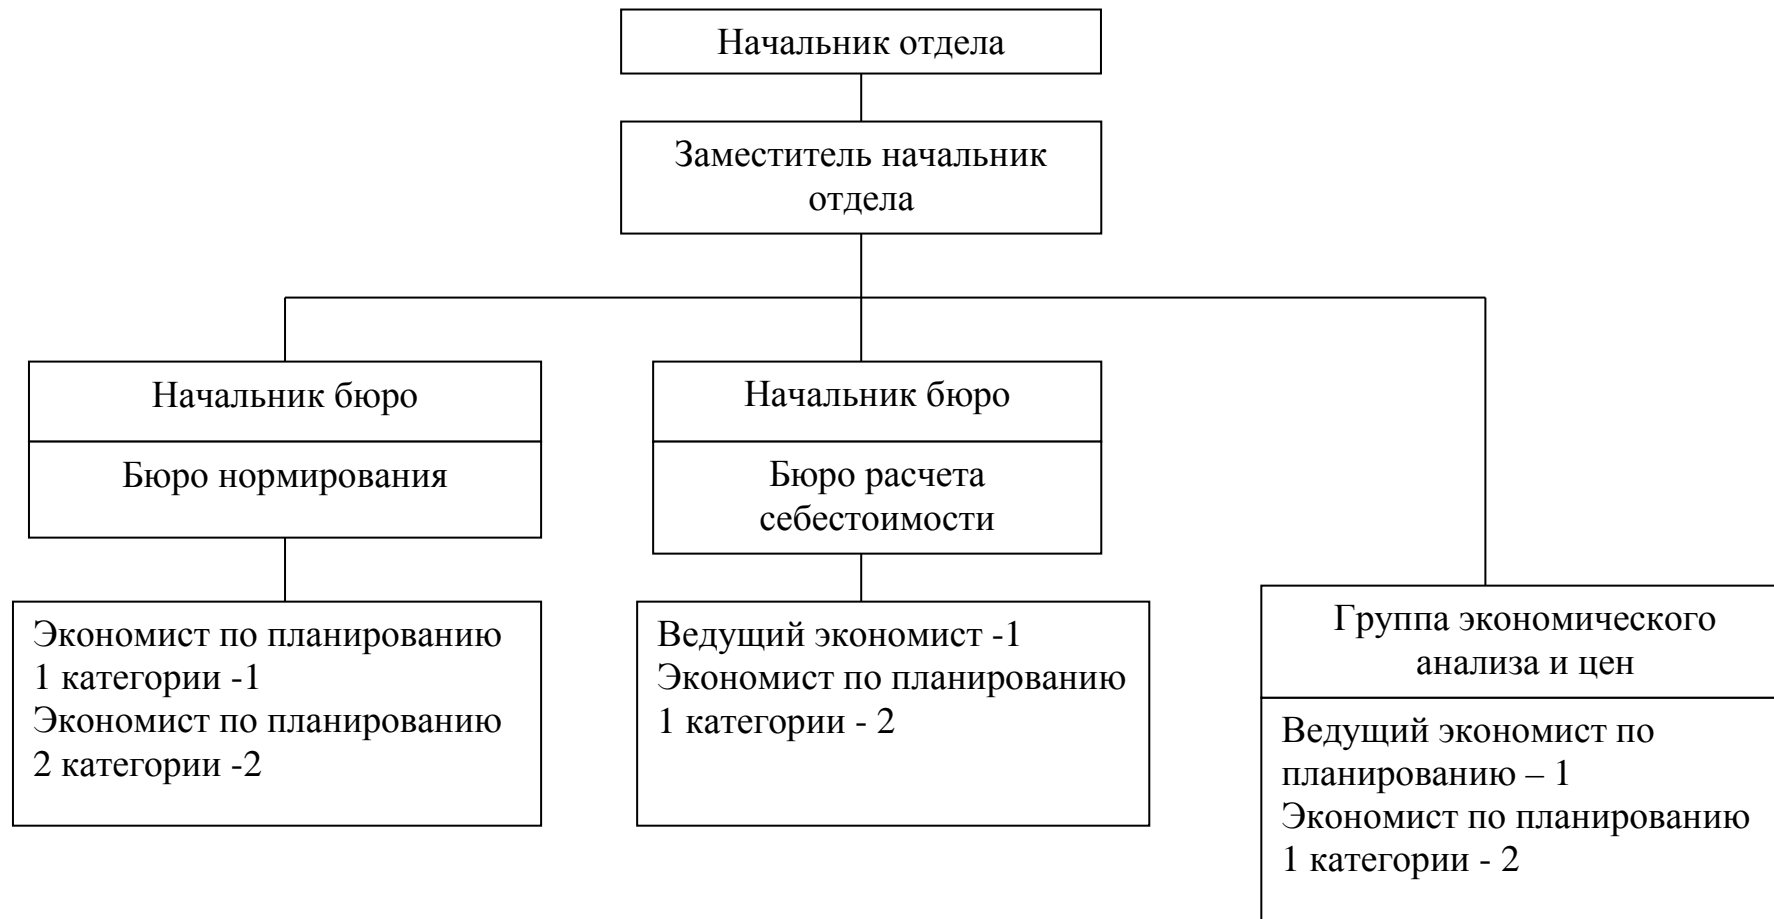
Начальник отдела

Заместитель начальник отдела

Начальник бюро

Бюро нормирования

Начальник бюро

Бюро расчета себестоимости

Экономист по планированию
1 категории -1
Экономист по планированию
2 категории -2

Ведущий экономист -1
Экономист по планированию
1 категории - 2

Группа экономического анализа и цен

Ведущий экономист по планированию – 1
Экономист по планированию
1 категории - 2